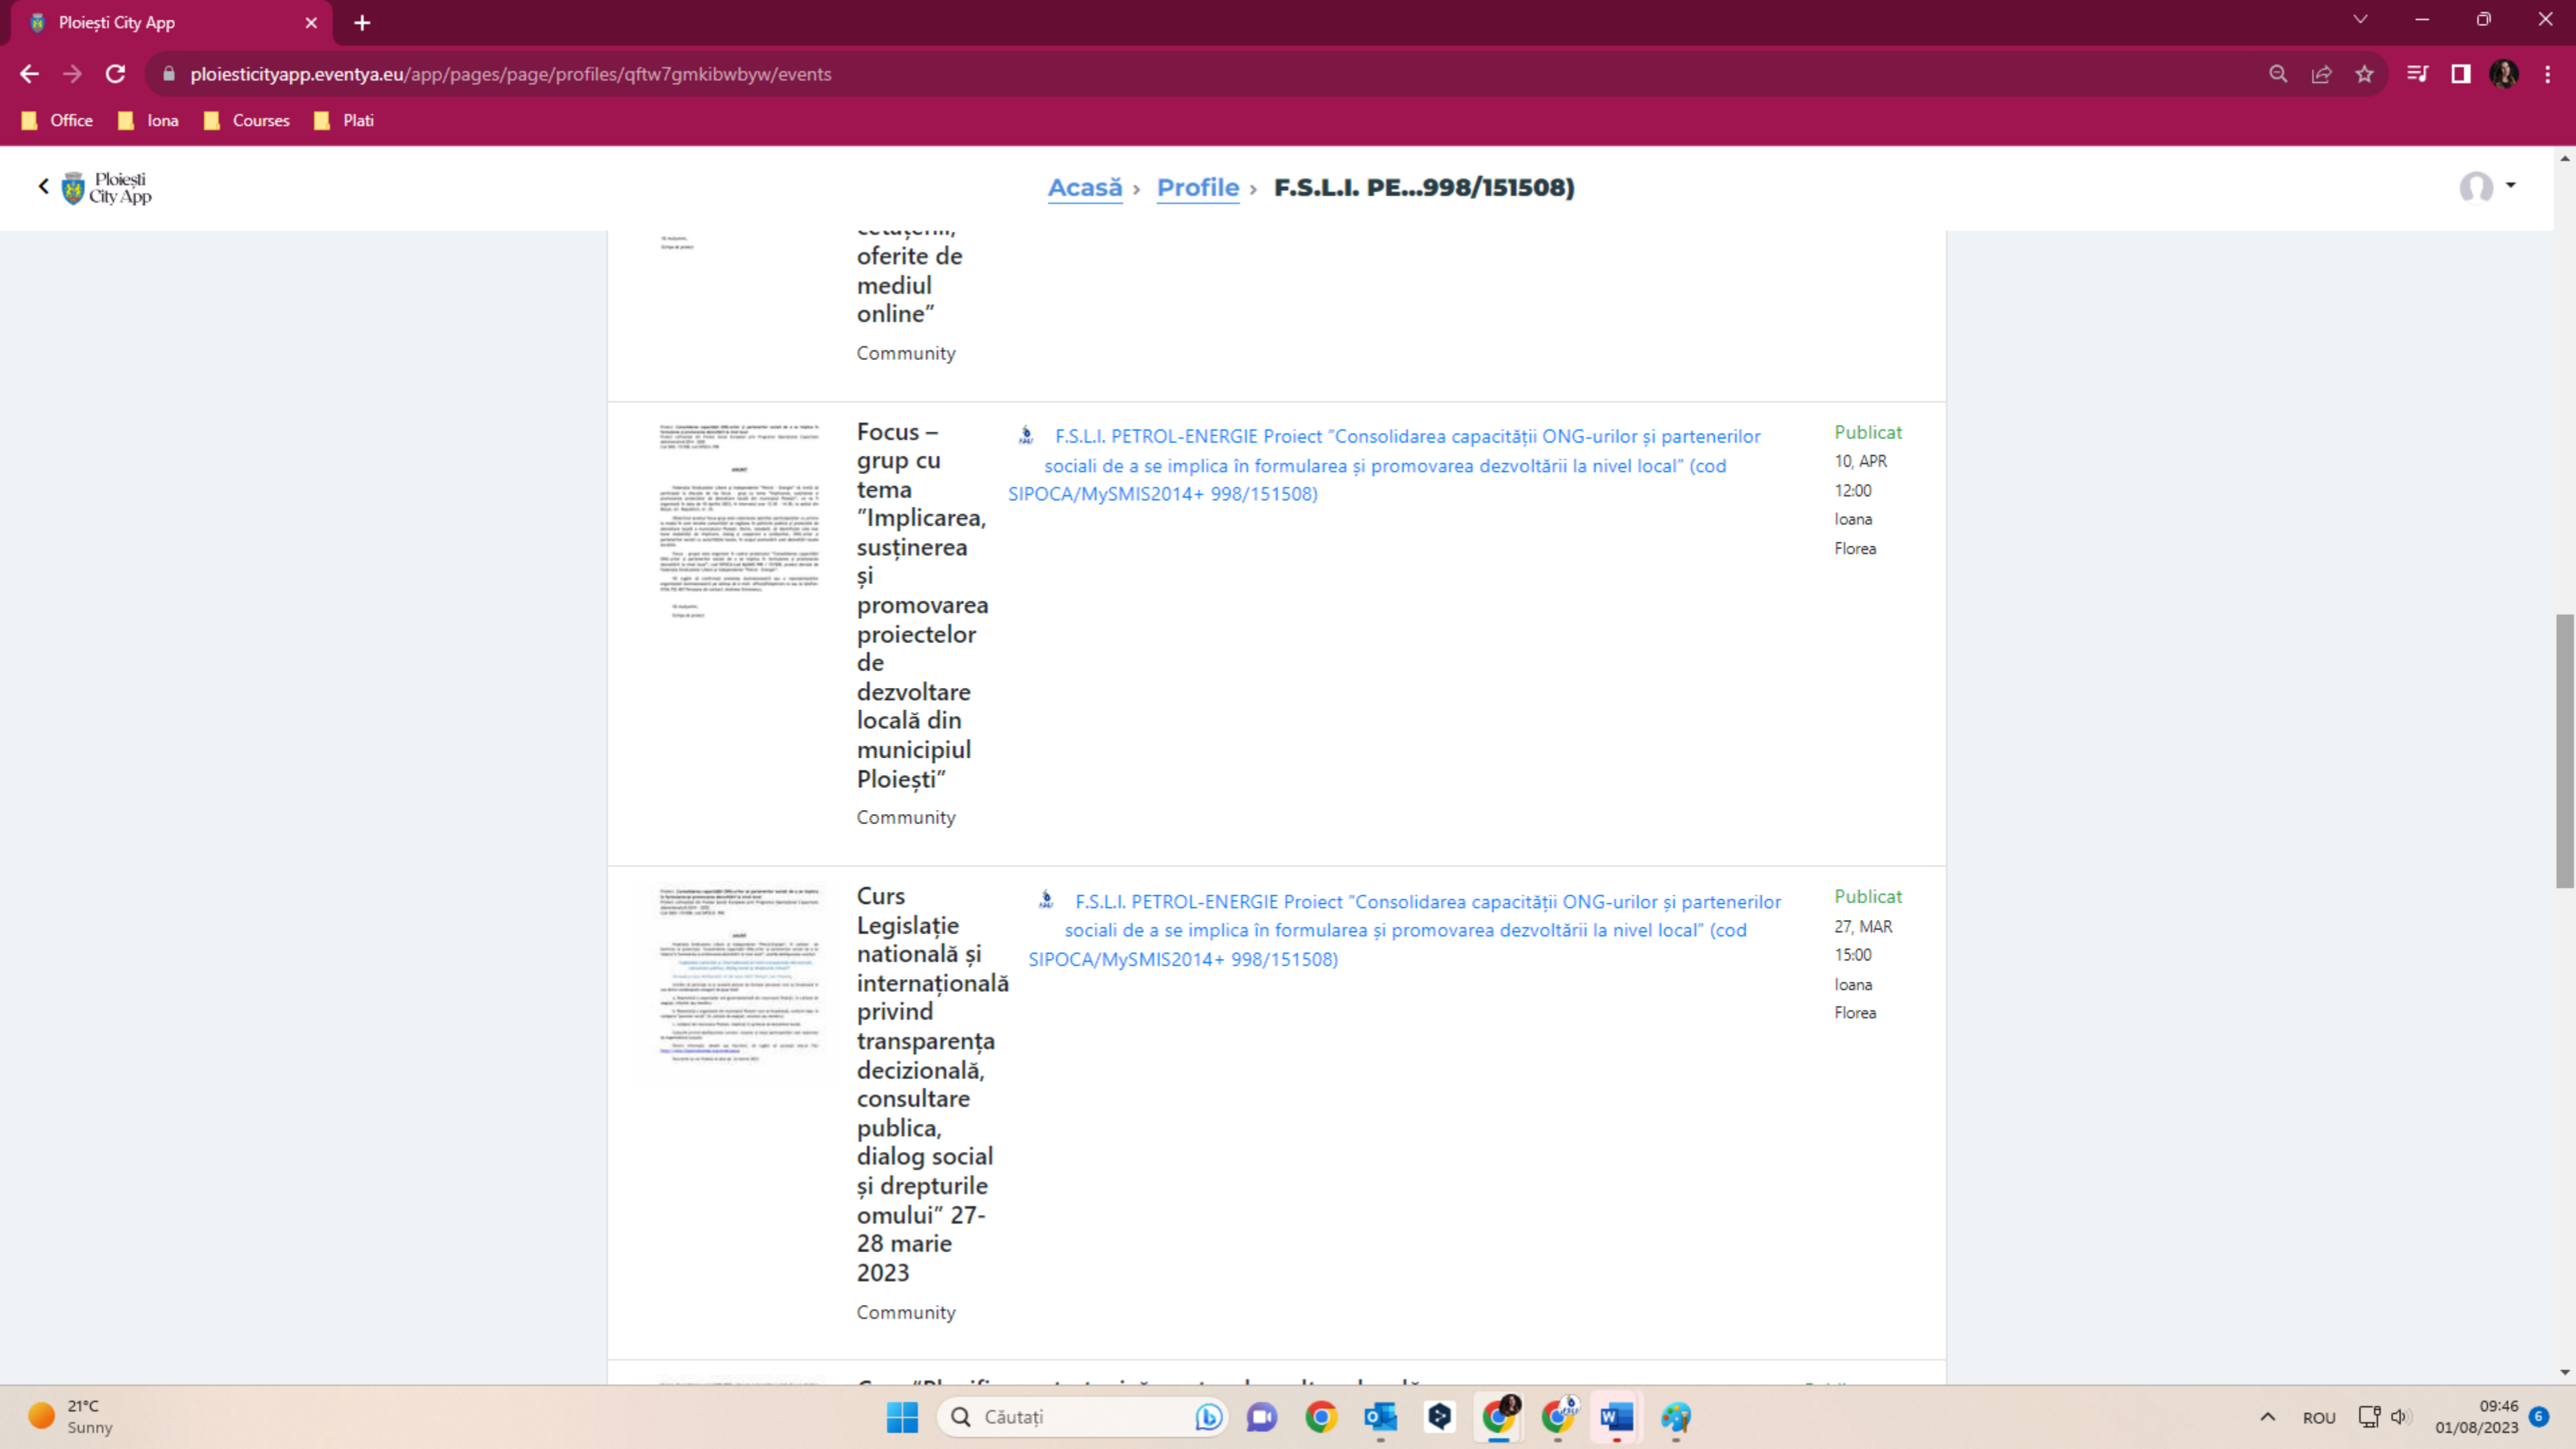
Ploiești City App

ploiesticityapp.eventya.eu/app/pages/page/profiles/qftw7gmkibwbyw/events

Office Iona Courses Plati

Ploiești City App

Acasă › Profile › F.S.L.I. PE...998/151508)

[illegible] oferite de mediul online”

Community

Focus – grup cu tema ”Implicarea, susținerea și promovarea proiectelor de dezvoltare locală din municipiul Ploiești”

Community

F.S.L.I. PETROL-ENERGIE Proiect "Consolidarea capacității ONG-urilor și partenerilor sociali de a se implica în formularea și promovarea dezvoltării la nivel local" (cod SIPOCA/MySMIS2014+ 998/151508)

Publicat
10, APR
12:00
Ioana
Florea

Curs Legislație natională și internațională privind transparența decizională, consultare publica, dialog social și drepturile omului” 27-28 marie 2023

Community

F.S.L.I. PETROL-ENERGIE Proiect "Consolidarea capacității ONG-urilor și partenerilor sociali de a se implica în formularea și promovarea dezvoltării la nivel local" (cod SIPOCA/MySMIS2014+ 998/151508)

Publicat
27, MAR
15:00
Ioana
Florea

21°C
Sunny

Căutați

ROU

09:46
01/08/2023